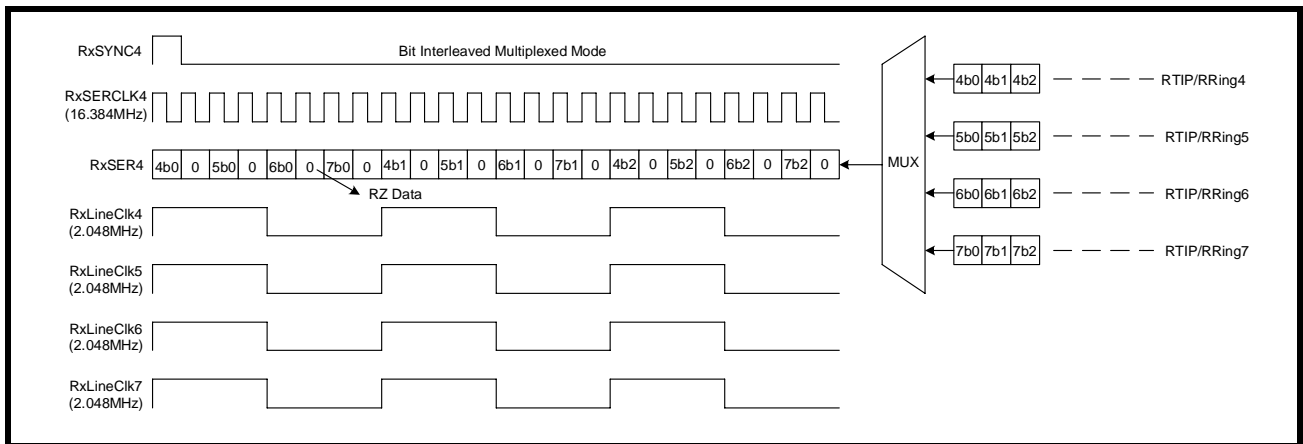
RxSYNC4

Bit Interleaved Multiplexed Mode

RxSERCLK4
(16.384MHz)

RxSER4

| 4b0 | 0 | 5b0 | 0 | 6b0 | 0 | 7b0 | 0 | 4b1 | 0 | 5b1 | 0 | 6b1 | 0 | 7b1 | 0 | 4b2 | 0 | 5b2 | 0 | 6b2 | 0 | 7b2 | 0 |
|---|---|---|---|---|---|---|---|---|---|---|---|---|---|---|---|---|---|---|---|---|---|---|---|

RZ Data

RxLineClk4
(2.048MHz)

RxLineClk5
(2.048MHz)

RxLineClk6
(2.048MHz)

RxLineClk7
(2.048MHz)

MUX

| 4b0 | 4b1 | 4b2 |
|---|---|---|

RTIP/RRing4

| 5b0 | 5b1 | 5b2 |
|---|---|---|

RTIP/RRing5

| 6b0 | 6b1 | 6b2 |
|---|---|---|

RTIP/RRing6

| 7b0 | 7b1 | 7b2 |
|---|---|---|

RTIP/RRing7